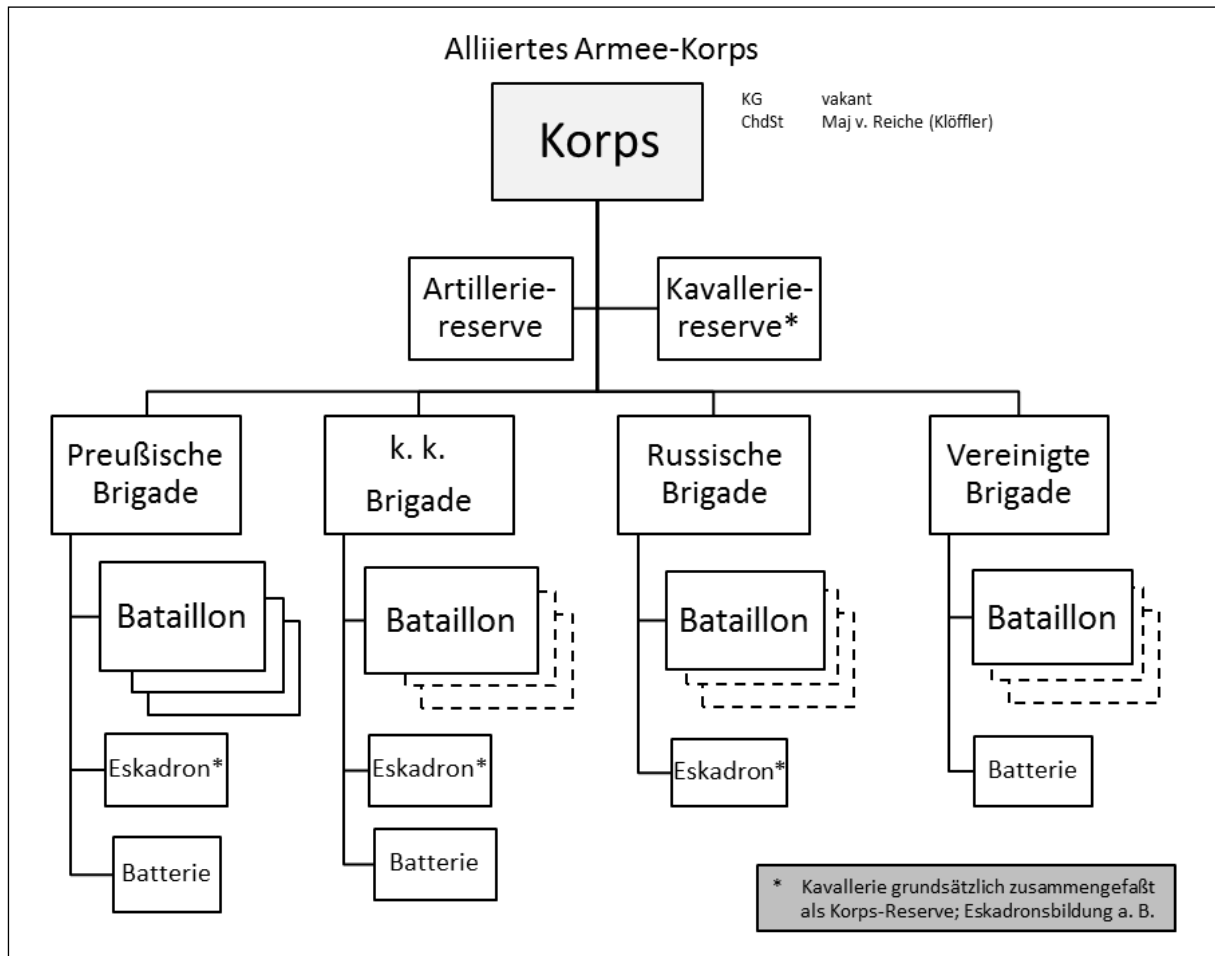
Alliiertes Armee-Korps

Korps

KG vakant
ChdSt Maj v. Reiche (Klöffler)

Artillerie-reserve

Kavallerie-reserve*

Preußische Brigade

Bataillon

Eskadron*

Batterie

k. k. Brigade

Bataillon

Eskadron*

Batterie

Russische Brigade

Bataillon

Eskadron*

Vereinigte Brigade

Bataillon

Batterie

* Kavallerie grundsätzlich zusammengefaßt als Korps-Reserve; Eskadronsbildung a. B.